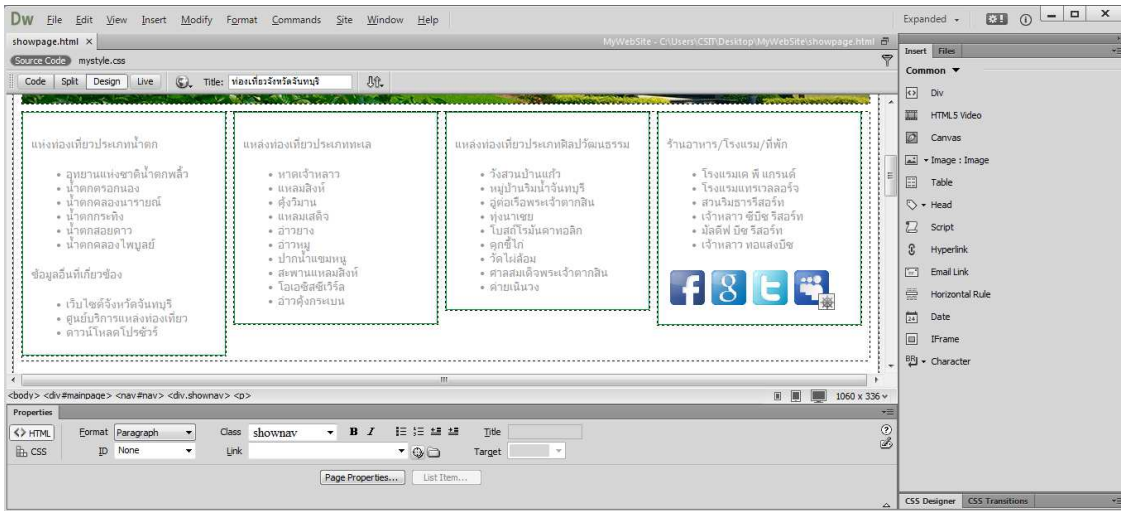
Dw File Edit View Insert Modify Format Commands Site Window Help

Expanded

showpage.html ×

MyWebSite - C:\Users\CSIT\Desktop\MyWebSite\showpage.html

Source Code mystyle.css

Code Split Design Live Title: ท่องเที่ยวจังหวัดจันทบุรี

แห่งท่องเที่ยวประเภทน้ำตก

• อุทยานแห่งชาติน้ำตกพลิ้ว
• น้ำตกตรอกนอง
• น้ำตกคลองนารายณ์
• น้ำตกกระทิง
• น้ำตกสอยดาว
• น้ำตกคลองไพบูลย์

ข้อมูลอื่นที่เกี่ยวข้อง

• เว็บไซต์จังหวัดจันทบุรี
• ศูนย์บริการแหล่งท่องเที่ยว
• ดาวน์โหลดโปรชัวร์

แหล่งท่องเที่ยวประเภททะเล

• หาดเจ้าหลาว
• แหลมสิงห์
• คุ้งวิมาน
• แหลมเสด็จ
• อ่าวยาง
• อ่าวหมู
• ปากน้ำแขมหนู
• สะพานแหลมสิงห์
• โอเอซิสซีเวิร์ล
• อ่าวคุ้งกระเบน

แหล่งท่องเที่ยวประเภทศิลปวัฒนธรรม

• วังสวนบ้านแก้ว
• หมู่บ้านริมน้ำจันทบุรี
• อู่ต่อเรือพระเจ้าตากสิน
• ทุ่งนาเชย
• ไบรสท์โรมันคาทอลิก
• คุกขี้ไก่
• วัดไผ่ล้อม
• ศาลสมเด็จพระเจ้าตากสิน
• ค่ายเนินวง

ร้านอาหาร/โรงแรม/ที่พัก

• โรงแรมเค พี แกรนด์
• โรงแรมแทรเวลลอร์จ
• สวนริมธารรีสอร์ท
• เจ้าหลาว ซันนี่ รีสอร์ท
• มัลดีฟ บีช รีสอร์ท
• เจ้าหลาว ทอแสงบีช

<body> <div#mainpage> <nav#nav> <div.shownav> <p>

1060 x 336

Properties

<> HTML Format Paragraph Class shownav B I Title

CSS ID None Link Target

Page Properties... List Item...

Insert Files

Common

Div
HTML5 Video
Canvas
Image : Image
Table
Head
Script
Hyperlink
Email Link
Horizontal Rule
Date
IFrame
Character

CSS Designer CSS Transitions